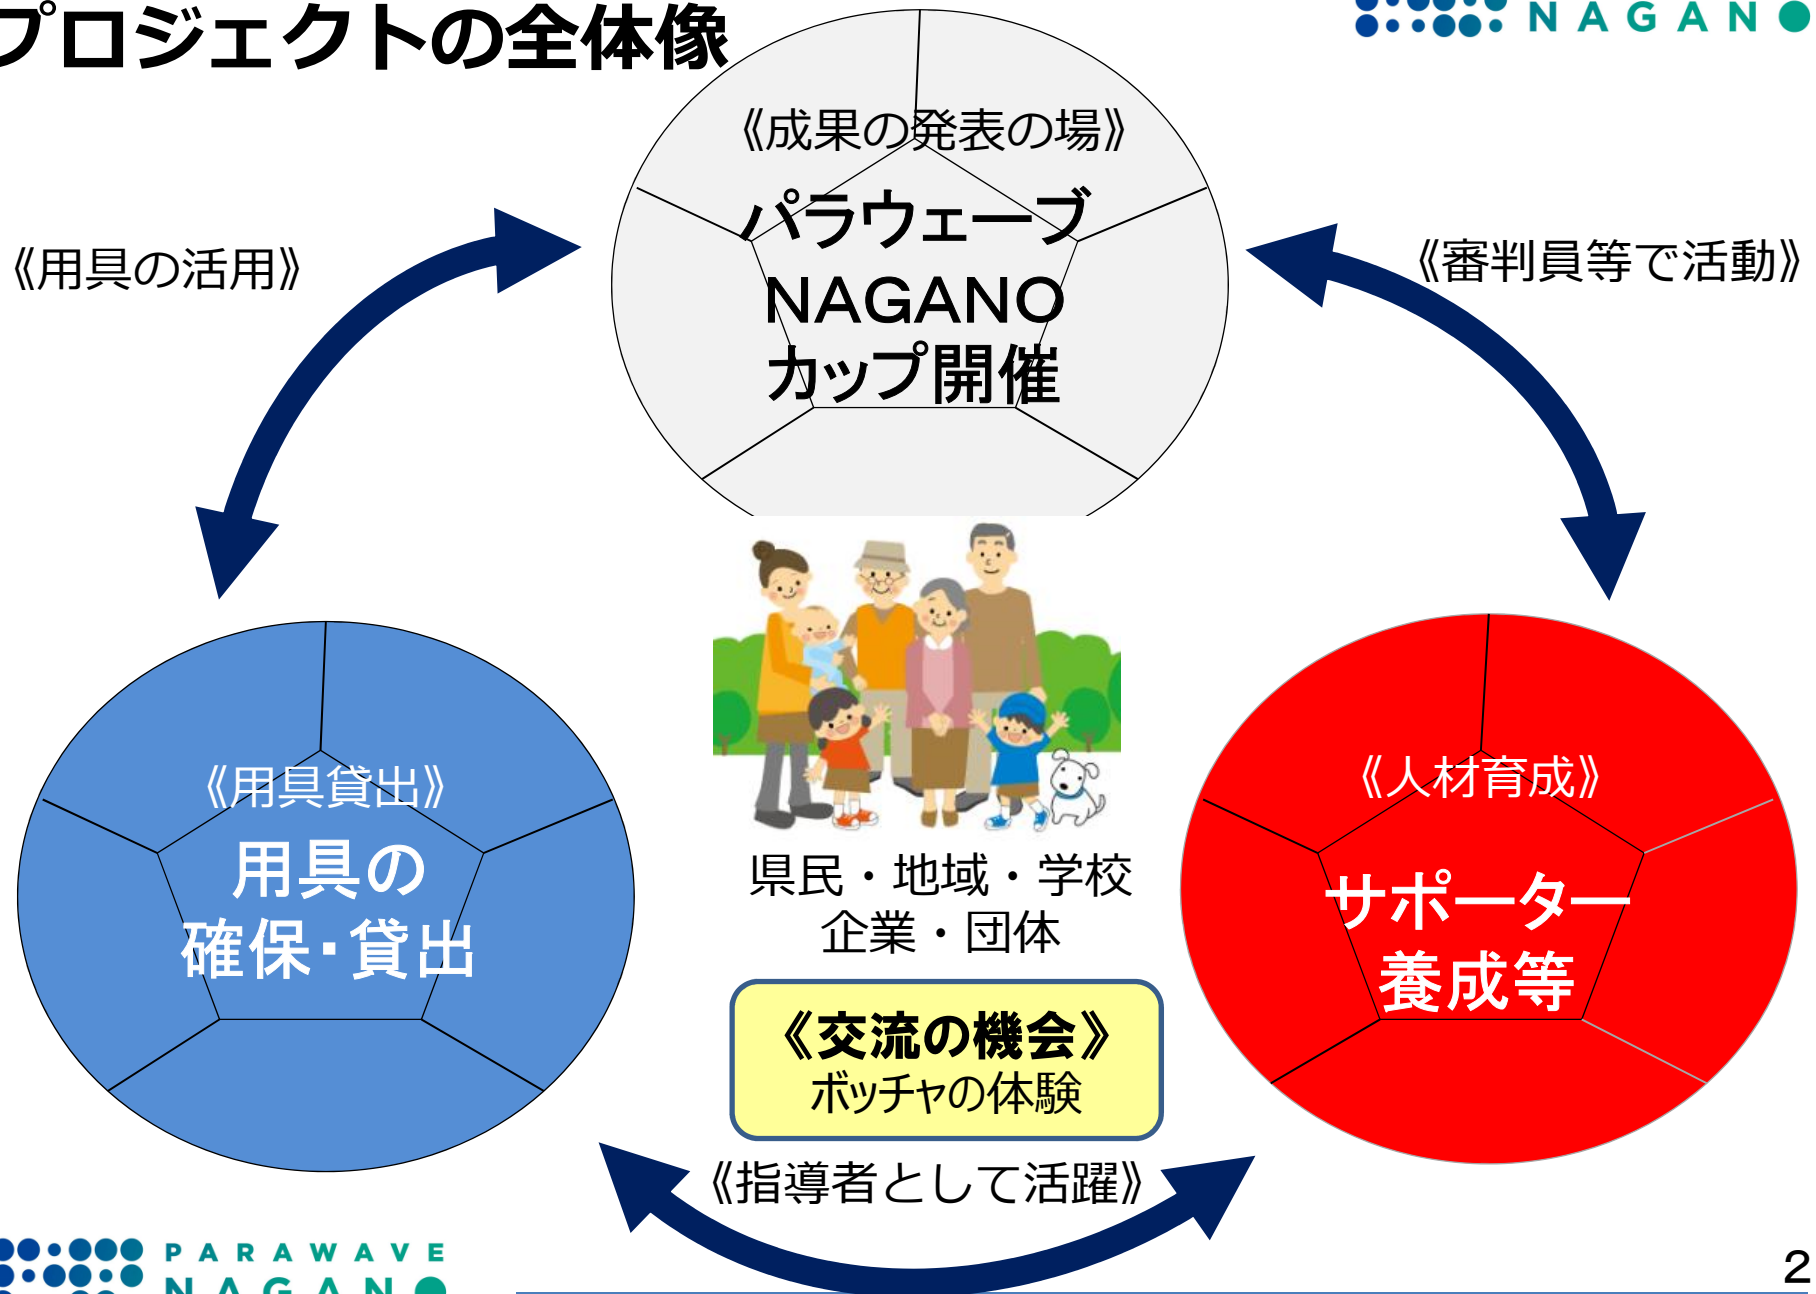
プロジェクトの全体像

NAGANO

《成果の発表の場》
パラウェーブ
NAGANO
カップ開催

《用具の活用》

《審判員等で活動》

《用具貸出》
用具の
確保・貸出

県民・地域・学校
企業・団体

《人材育成》
サポーター
養成等

《交流の機会》
ボッチャの体験

《指導者として活躍》

PARAWAVE
NAGANO

2